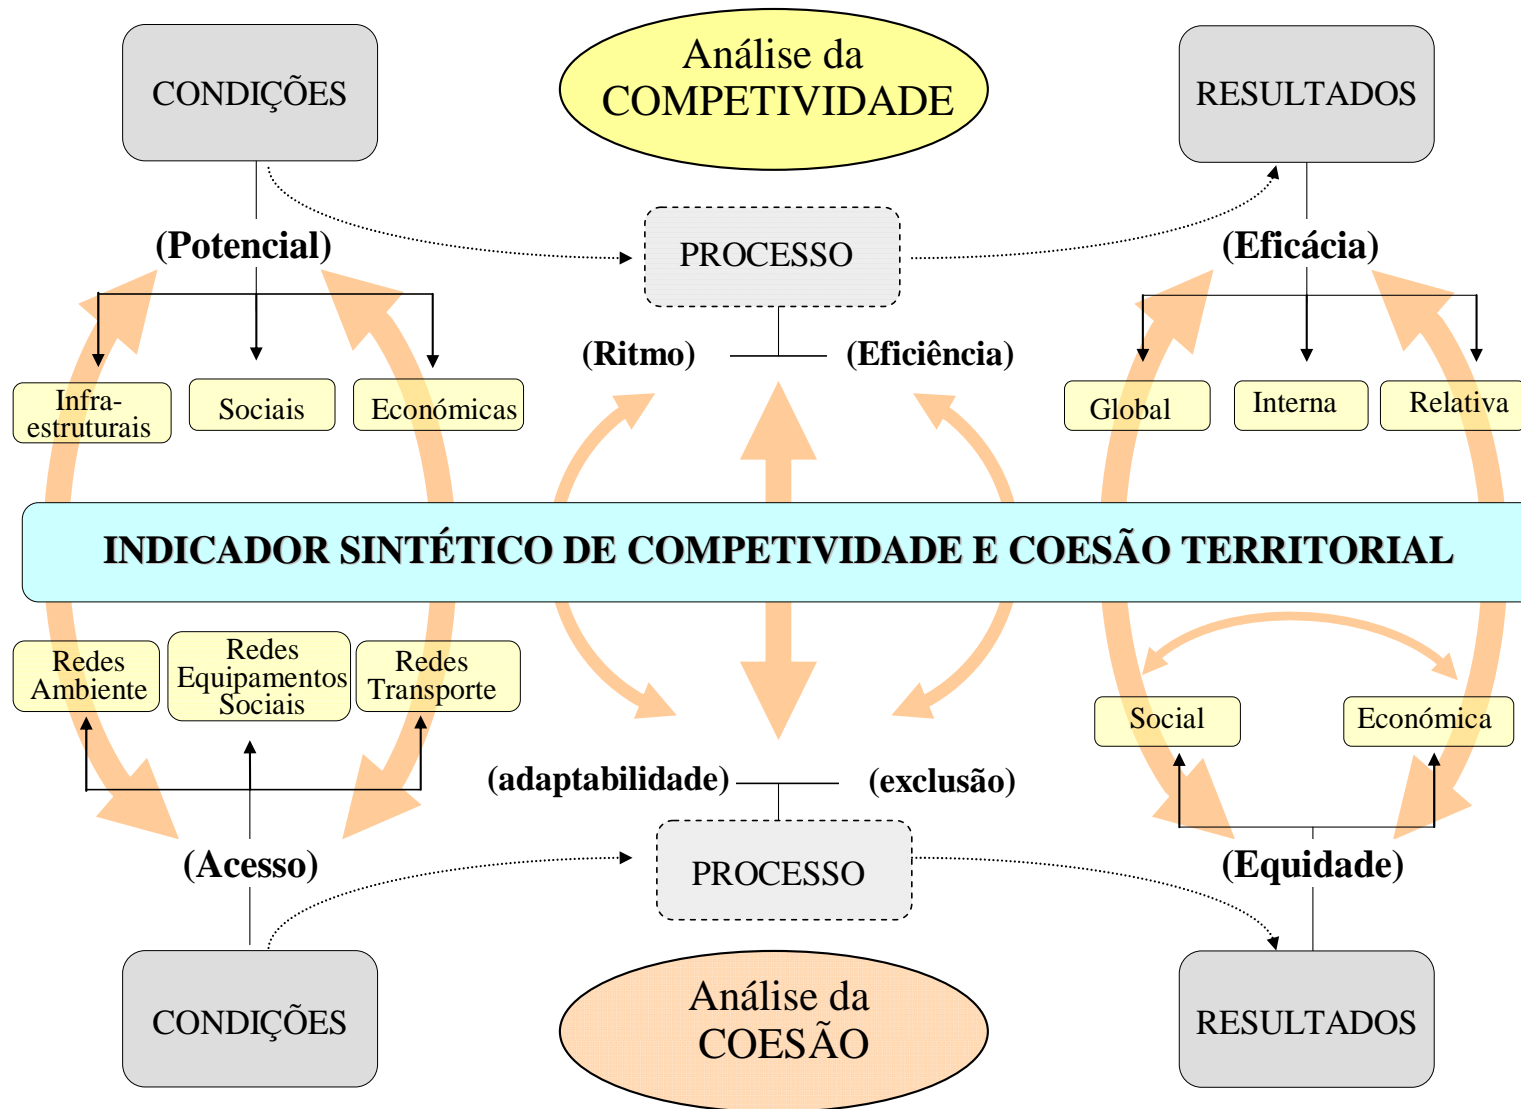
CONDIÇÕES

Análise da COMPETIVIDADE

RESULTADOS

(Potencial)

PROCESSO

(Eficácia)

Infraestruturais

Sociais

Económicas

(Ritmo)

(Eficiência)

Global

Interna

Relativa

INDICADOR SINTÉTICO DE COMPETIVIDADE E COESÃO TERRITORIAL

Redes Ambiente

Redes Equipamentos Sociais

Redes Transporte

Social

Económica

(adaptabilidade)

(exclusão)

(Acesso)

PROCESSO

(Equidade)

CONDIÇÕES

Análise da COESÃO

RESULTADOS